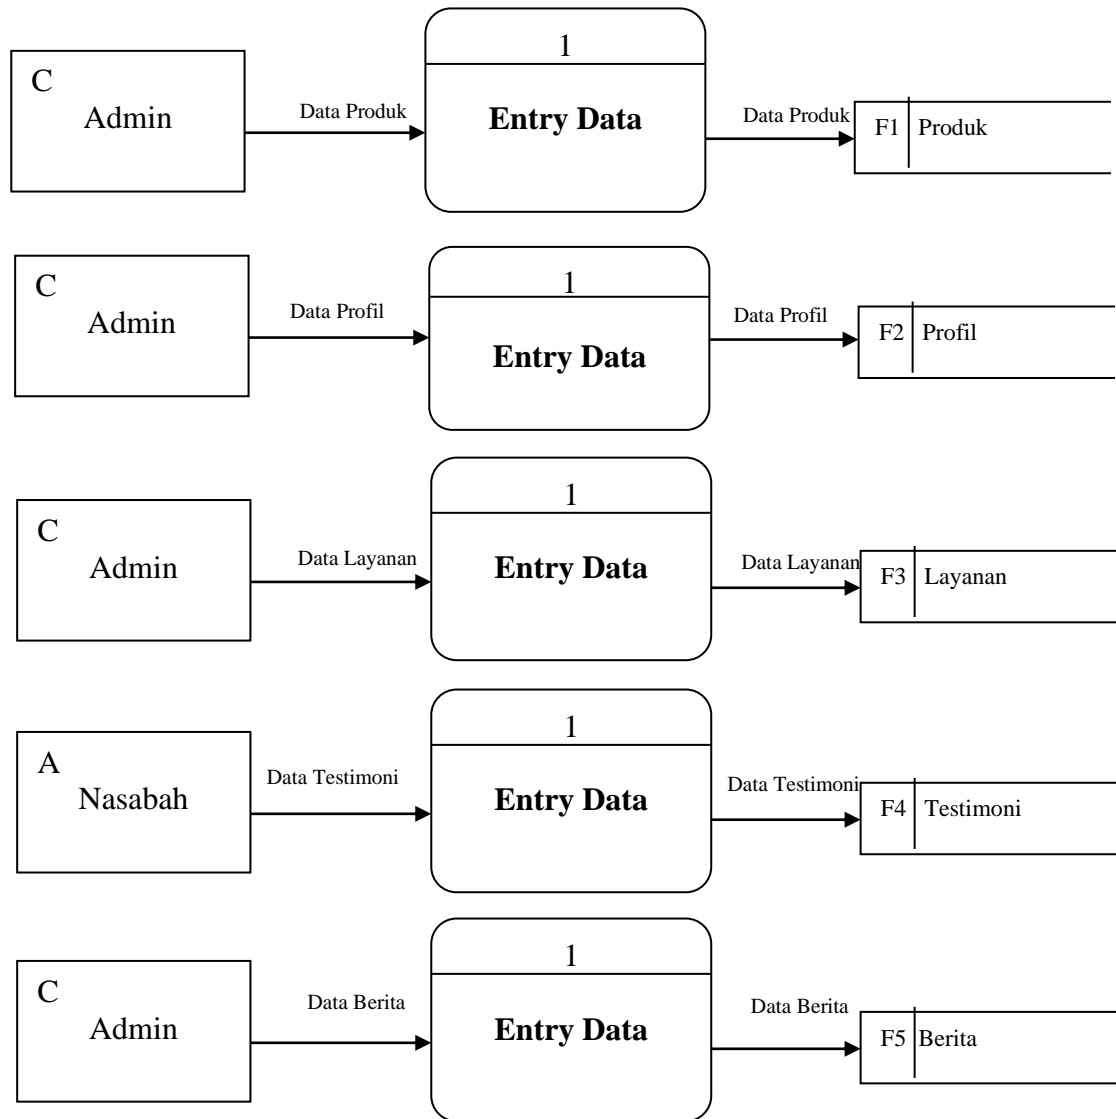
C
Admin

Data Produk

1
Entry Data

Data Produk

F1 Produk

C
Admin

Data Profil

1
Entry Data

Data Profil

F2 Profil

C
Admin

Data Layanan

1
Entry Data

Data Layanan

F3 Layanan

A
Nasabah

Data Testimoni

1
Entry Data

Data Testimoni

F4 Testimoni

C
Admin

Data Berita

1
Entry Data

Data Berita

F5 Berita